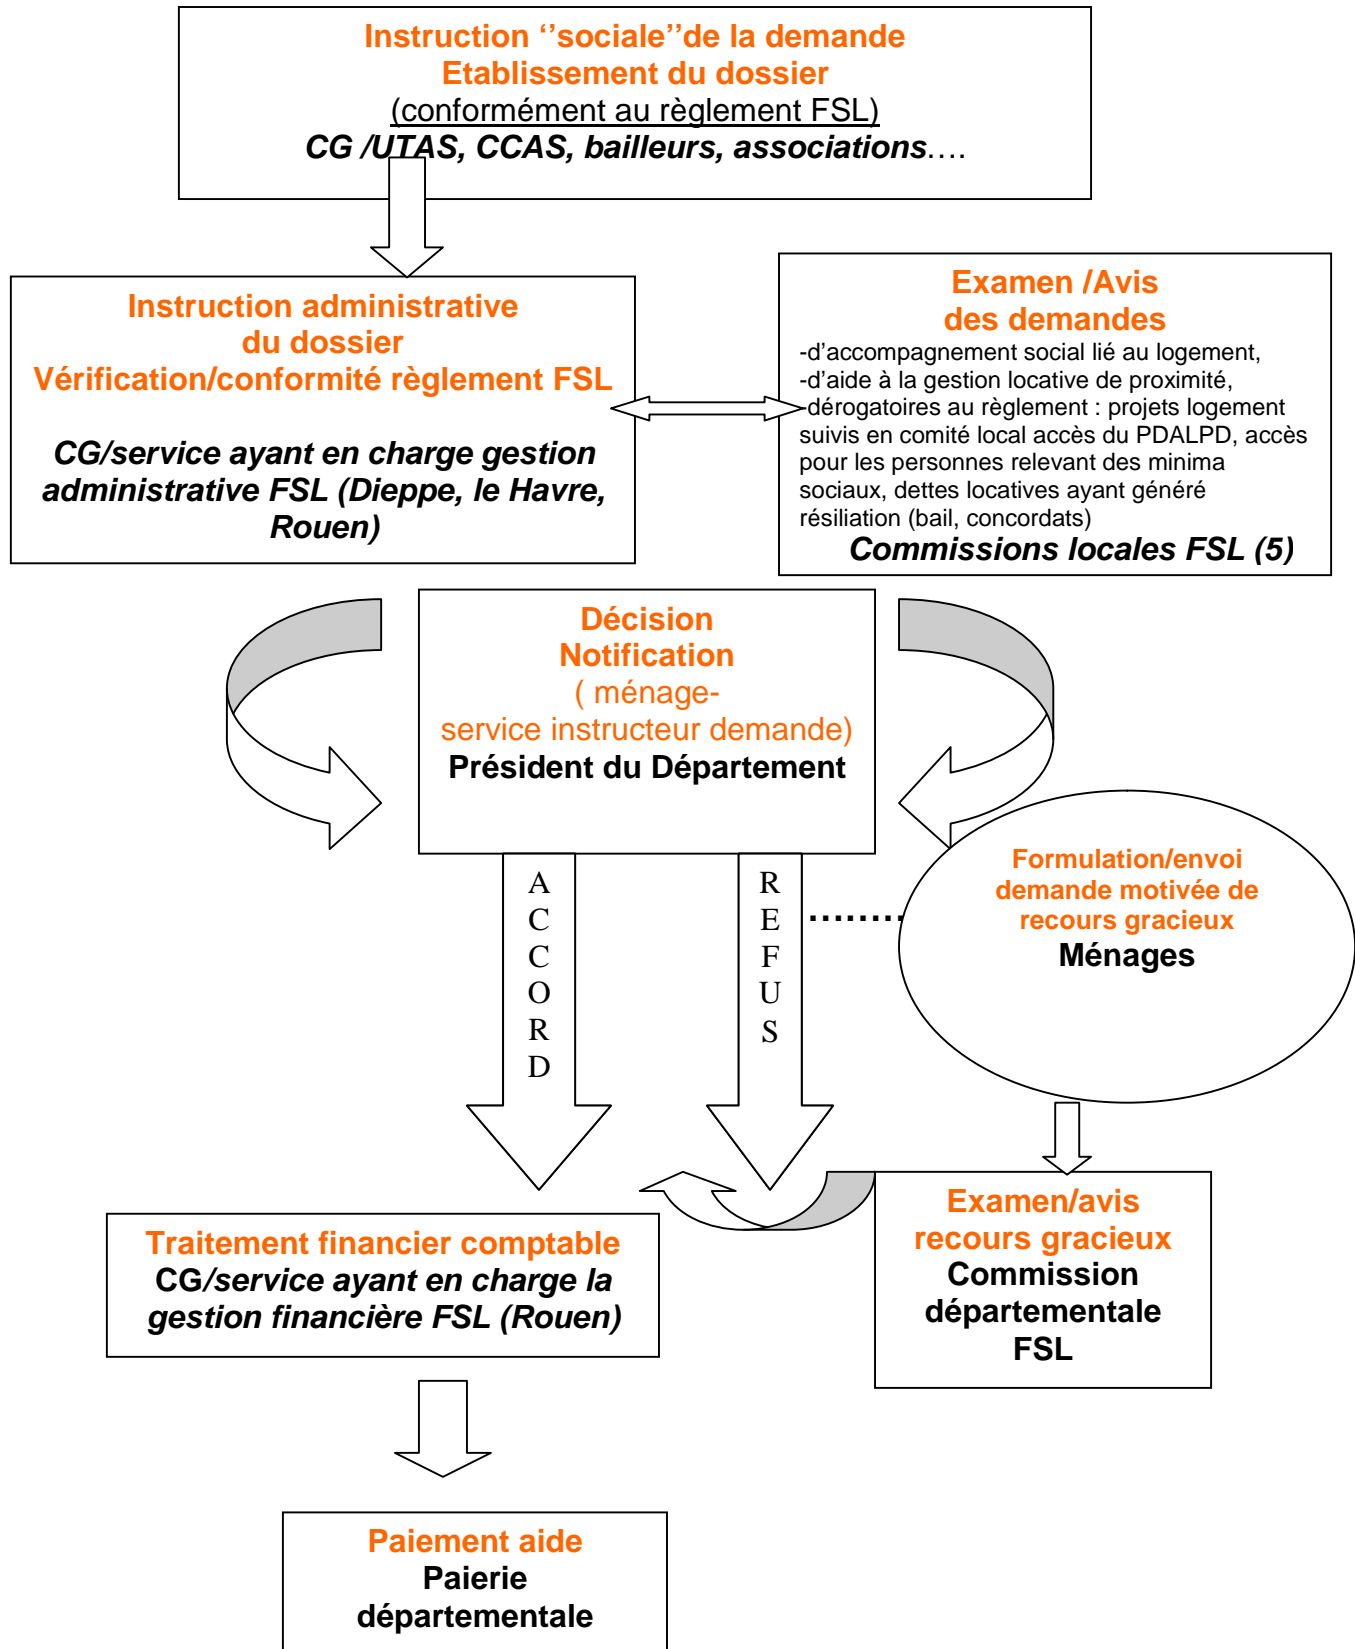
Instruction ''sociale''de la demande
Etablissement du dossier
(conformément au règlement FSL)
CG /UTAS, CCAS, bailleurs, associations….

Instruction administrative du dossier
Vérification/conformité règlement FSL

CG/service ayant en charge gestion administrative FSL (Dieppe, le Havre, Rouen)

Examen /Avis des demandes
-d'accompagnement social lié au logement,
-d'aide à la gestion locative de proximité,
-dérogatoires au règlement : projets logement suivis en comité local accès du PDALPD, accès pour les personnes relevant des minima sociaux, dettes locatives ayant généré résiliation (bail, concordats)
Commissions locales FSL (5)

Décision
Notification
( ménage-
service instructeur demande)
Président du Département

ACCORD

REFUS

Formulation/envoi demande motivée de recours gracieux
Ménages

Examen/avis recours gracieux
Commission départementale FSL

Traitement financier comptable
CG/service ayant en charge la gestion financière FSL (Rouen)

Paiement aide
Paierie départementale